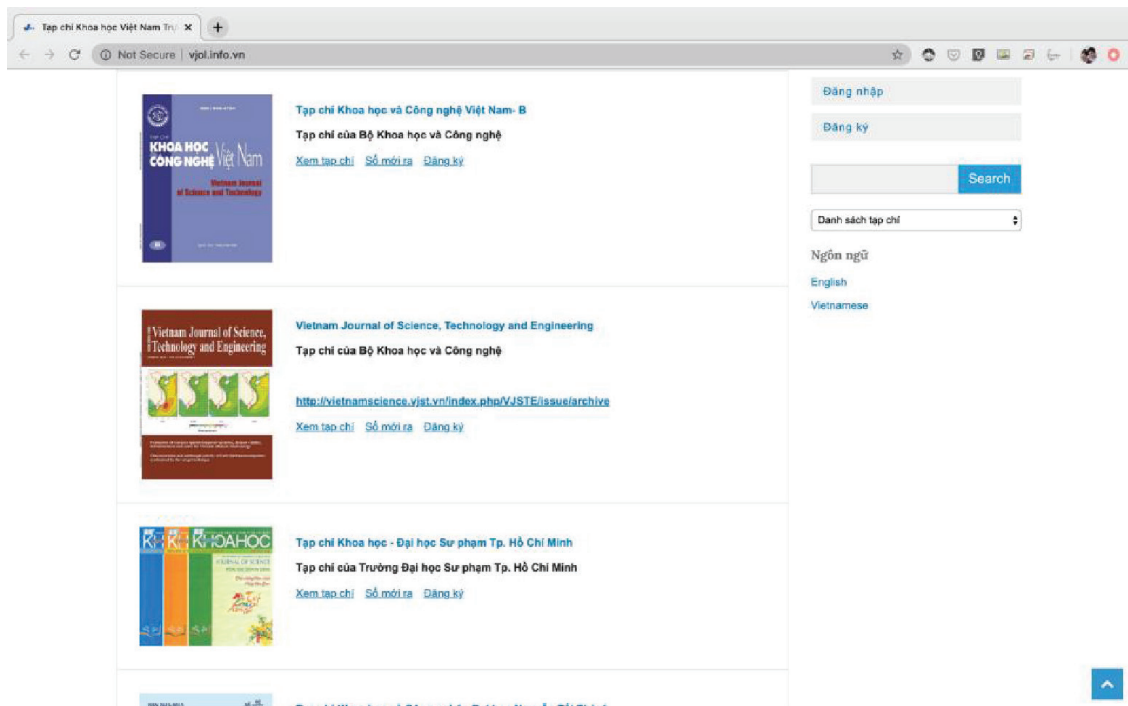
Tạp chí Khoa học Việt Nam Tr ×
Not Secure | vjol.info.vn

KHOA HỌC CÔNG NGHỆ Việt Nam
Vietnam Journal of Science and Technology

Tạp chí Khoa học và Công nghệ Việt Nam- B
Tạp chí của Bộ Khoa học và Công nghệ
Xem tạp chí Số mới ra Đăng ký

Vietnam Journal of Science, Technology and Engineering

Vietnam Journal of Science, Technology and Engineering
Tạp chí của Bộ Khoa học và Công nghệ
http://vietnamscience.vjst.vn/index.php/VJSTE/issue/archive
Xem tạp chí Số mới ra Đăng ký

KHOA HỌC

Tạp chí Khoa học - Đại học Sư phạm Tp. Hồ Chí Minh
Tạp chí của Trường Đại học Sư phạm Tp. Hồ Chí Minh
Xem tạp chí Số mới ra Đăng ký

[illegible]

Đăng nhập
Đăng ký
Search
Danh sách tạp chí
Ngôn ngữ
English
Vietnamese